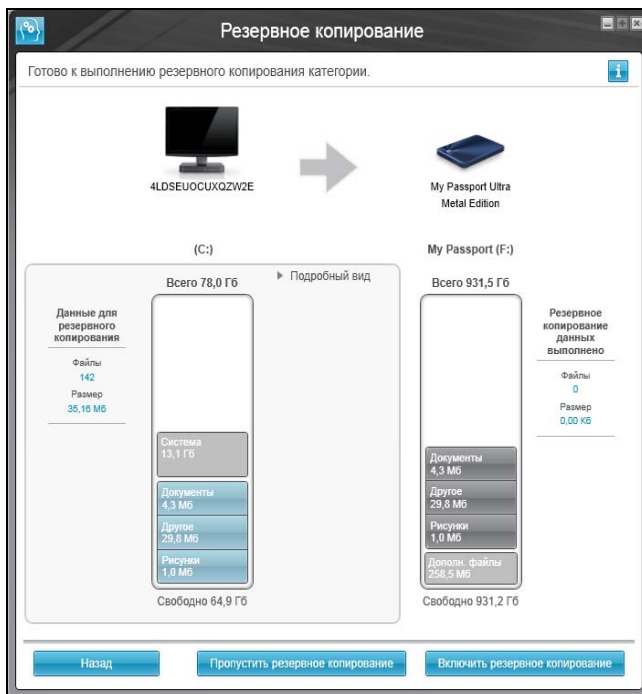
Резервное копирование

Готово к выполнению резервного копирования категории.

4LDSEUOCUXQZW2E

My Passport Ultra Metal Edition

(C:)

My Passport (F:)

Всего 78,0 Гб

▸ Подробный вид

Всего 931,5 Гб

Данные для резервного копирования

Файлы
142
Размер
35,16 Мб

Система
13,1 Гб

Документы
4,3 Мб

Другое
29,8 Мб

Рисунки
1,0 Мб

Свободно 64,9 Гб

Документы
4,3 Мб

Другое
29,8 Мб

Рисунки
1,0 Мб

Дополн. файлы
258,5 Мб

Свободно 931,2 Гб

Резервное копирование данных выполнено

Файлы
0
Размер
0,00 Кб

Назад

Пропустить резервное копирование

Включить резервное копирование